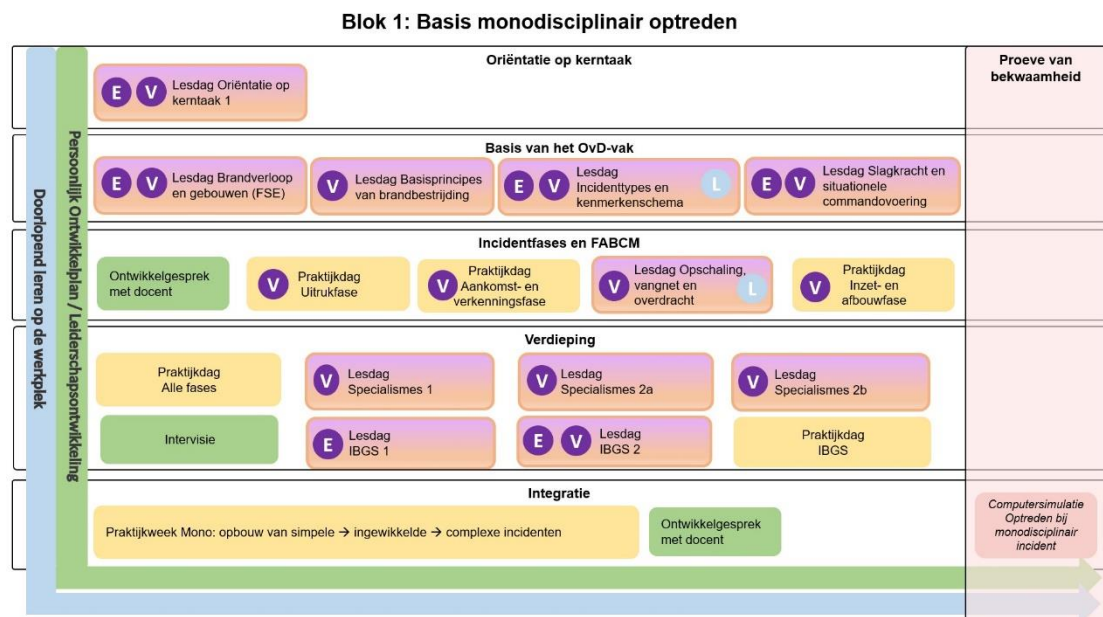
Blok 1: Basis monodisciplinair optreden

Doorlopend leren op de werkplek

Persoonlijk Ontwikkelplan / Leiderschapsontwikkeling

Oriëntatie op kerntaak

E V Lesdag Oriëntatie op kerntaak 1

Basis van het OvD-vak

E V Lesdag Brandverloop en gebouwen (FSE)

V Lesdag Basisprincipes van brandbestrijding

E V Lesdag Incidenttypes en kenmerkenschema L

E V Lesdag Slagkracht en situationele commandovoering

Incidentfases en FABCM

Ontwikkelgesprek met docent

V Praktijkdag Uitrukfase

V Praktijkdag Aankomst- en verkenningsfase

V Lesdag Opschaling, vangnet en overdracht L

V Praktijkdag Inzet- en afbouwfase

Verdieping

Praktijkdag Alle fases

V Lesdag Specialismes 1

V Lesdag Specialismes 2a

V Lesdag Specialismes 2b

Intervisie

E Lesdag IBGS 1

E V Lesdag IBGS 2

Praktijkdag IBGS

Integratie

Praktijkweek Mono: opbouw van simpele → ingewikkelde → complexe incidenten

Ontwikkelgesprek met docent

Proeve van bekwaamheid

Computersimulatie Optreden bij monodisciplinair incident